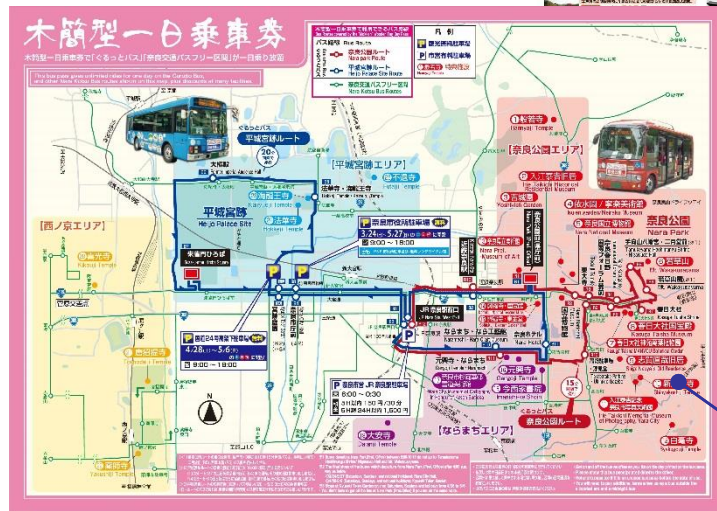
木簡型一日乗車券

木簡型一日乗車券で「ぐるっとバス」「奈良交通バスフリー区間」が一日乗り放題

凡例

平城宮跡ルート

【平城宮跡エリア】

平城宮跡
Heijo Palace Site

【西ノ京エリア】

【奈良公園エリア】

奈良公園
Nara Park

3.24 - 5.27

9:00 ~ 18:00

4.28 ~ 5.6

9:00 ~ 18:00

6:00 ~ 0:30

JR奈良駅西口

【ならまちエリア】

奈良公園ルート

大安寺

元興寺

今西家書院

新薬師寺

白毫寺

法華寺

海龍王寺

不退寺

朱雀門ひろば

正倉院

東大寺

春日大社

若草山

飛火野

奈良国立博物館

N